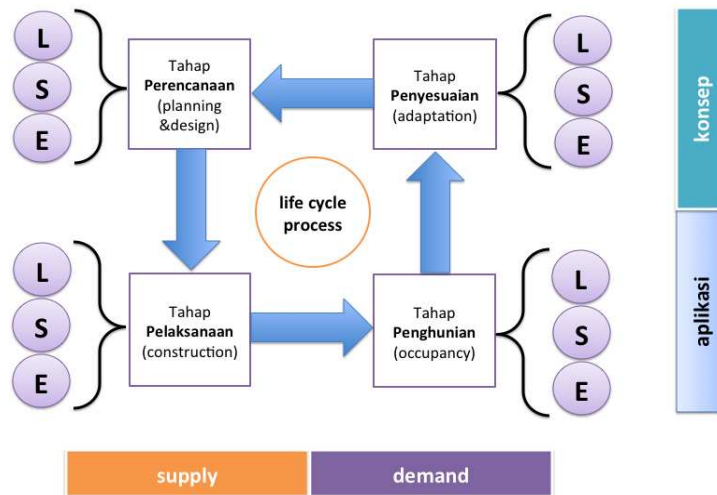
L
S
E

Tahap
Perencanaan
(planning &design)

Tahap
Penyesuaian
(adaptation)

L
S
E

konsep

life cycle process

L
S
E

Tahap
Pelaksanaan
(construction)

Tahap
Penghunian
(occupancy)

L
S
E

aplikasi

supply

demand